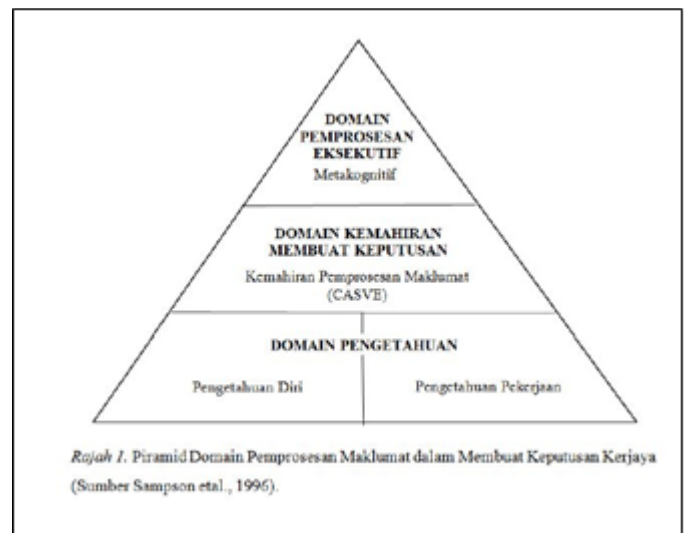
DOMAIN PEMPROSESAN EKSEKUTIF
Metakognitif

DOMAIN KEMAHIRAN MEMBUAT KEPUTUSAN
Kemahiran Pemprosesan Maklumat (CASVE)

DOMAIN PENGETAHUAN

Pengetahuan Diri

Pengetahuan Pekerjaan

Rajah 1. Piramid Domain Pemprosesan Maklumat dalam Membuat Keputusan Kerjaya (Sumber Sampson etal., 1996).